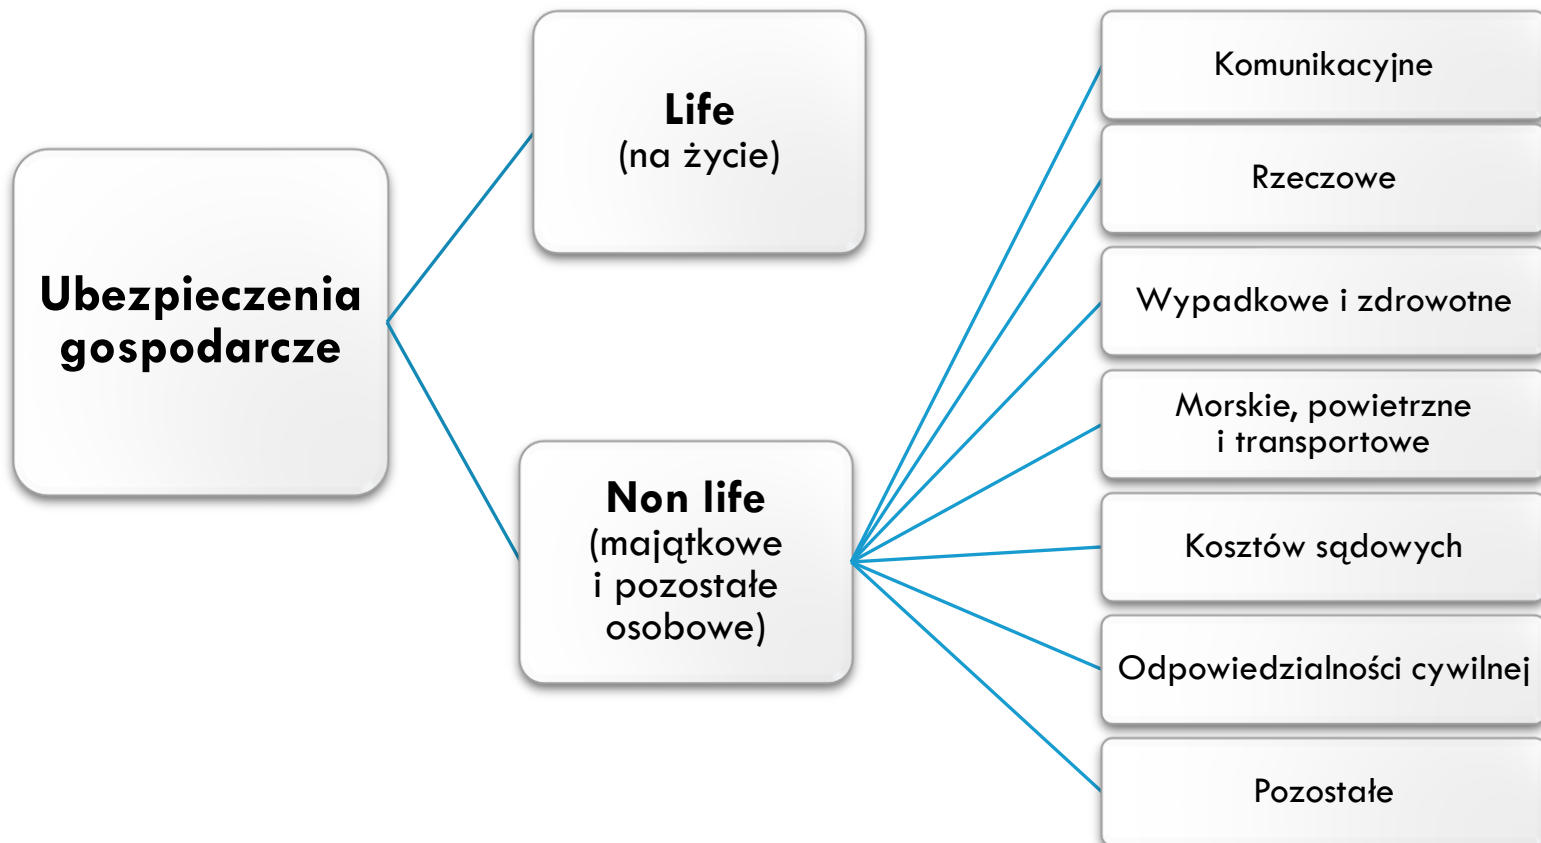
Ubezpieczenia gospodarcze

Life
(na życie)

Non life
(majątkowe i pozostałe osobowe)

Komunikacyjne

Rzeczowe

Wypadkowe i zdrowotne

Morskie, powietrzne i transportowe

Kosztów sądowych

Odpowiedzialności cywilnej

Pozostałe